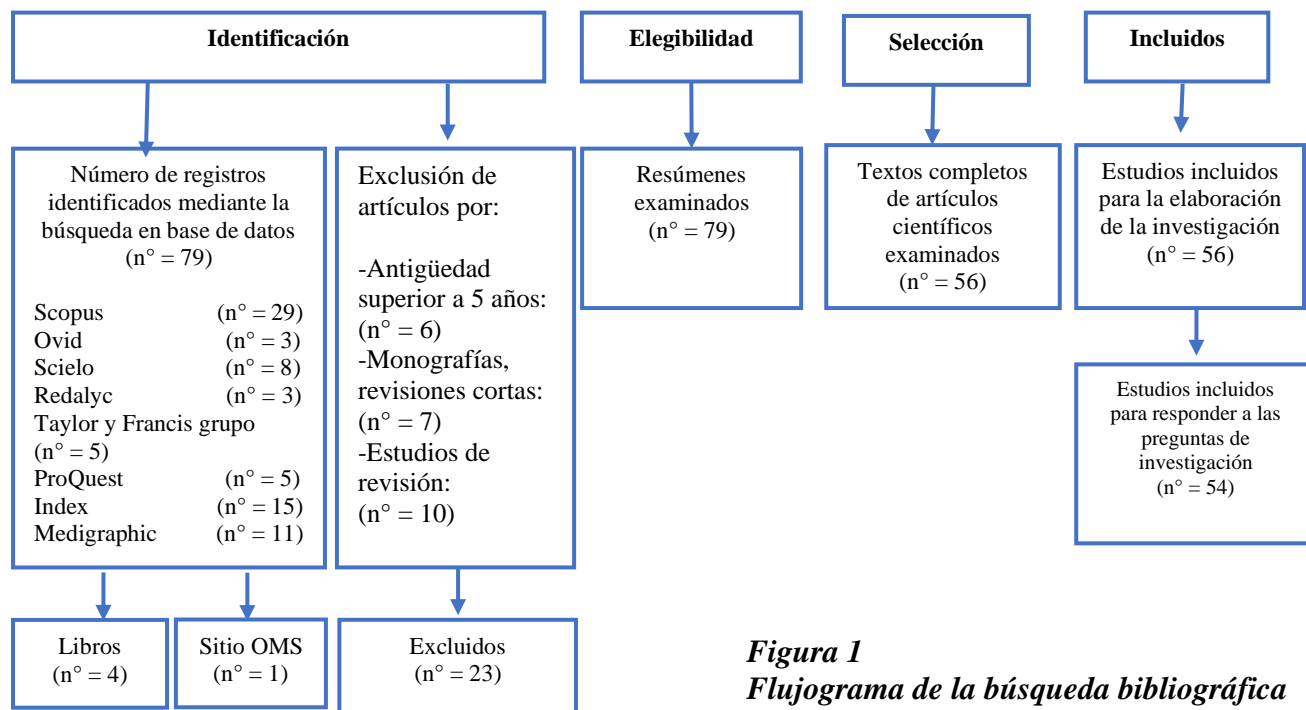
Identificación

Elegibilidad

Selección

Incluidos

Número de registros identificados mediante la búsqueda en base de datos (n° = 79)

Scopus (n° = 29)
Ovid (n° = 3)
Scielo (n° = 8)
Redalyc (n° = 3)
Taylor y Francis grupo (n° = 5)
ProQuest (n° = 5)
Index (n° = 15)
Medigraphic (n° = 11)

Exclusión de artículos por:

-Antigüedad superior a 5 años: (n° = 6)
-Monografías, revisiones cortas: (n° = 7)
-Estudios de revisión: (n° = 10)

Resúmenes examinados (n° = 79)

Textos completos de artículos científicos examinados (n° = 56)

Estudios incluidos para la elaboración de la investigación (n° = 56)

Estudios incluidos para responder a las preguntas de investigación (n° = 54)

Libros (n° = 4)

Sitio OMS (n° = 1)

Excluidos (n° = 23)

Figura 1
Flujograma de la búsqueda bibliográfica